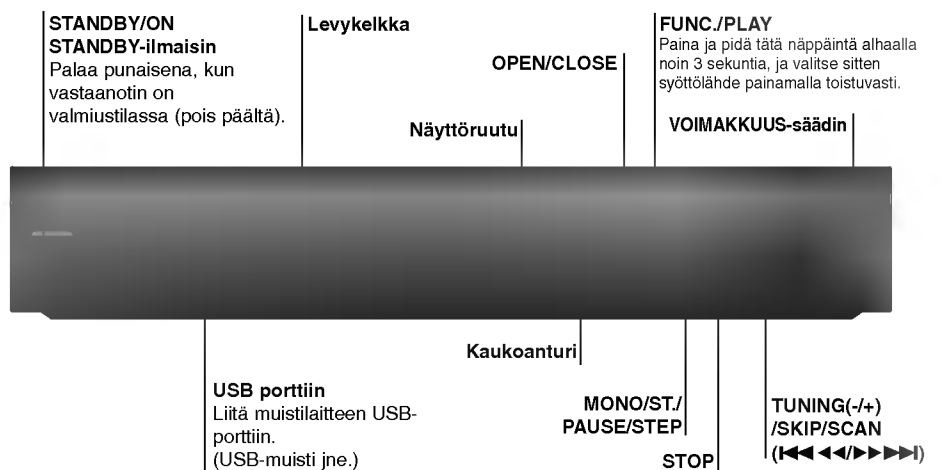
STANDBY/ON
STANDBY-ilmaisin
Palaa punaisena, kun vastaanotin on valmiustilassa (pois päältä).

Levykelkka

Näyttöruutu

OPEN/CLOSE

FUNC./PLAY
Paina ja pidä tätä näppäintä alhaalla noin 3 sekuntia, ja valitse sitten syöttölähde painamalla toistuvasti.

VOIMAKKUUS-säädin

Kaukoanturi

USB porttiin
Liitä muistilaitteen USB-porttiin.
(USB-muisti jne.)

MONO/ST./
PAUSE/STEP

STOP

TUNING(-/+)
/SKIP/SCAN
(⏮◀◀/▶▶⏭)